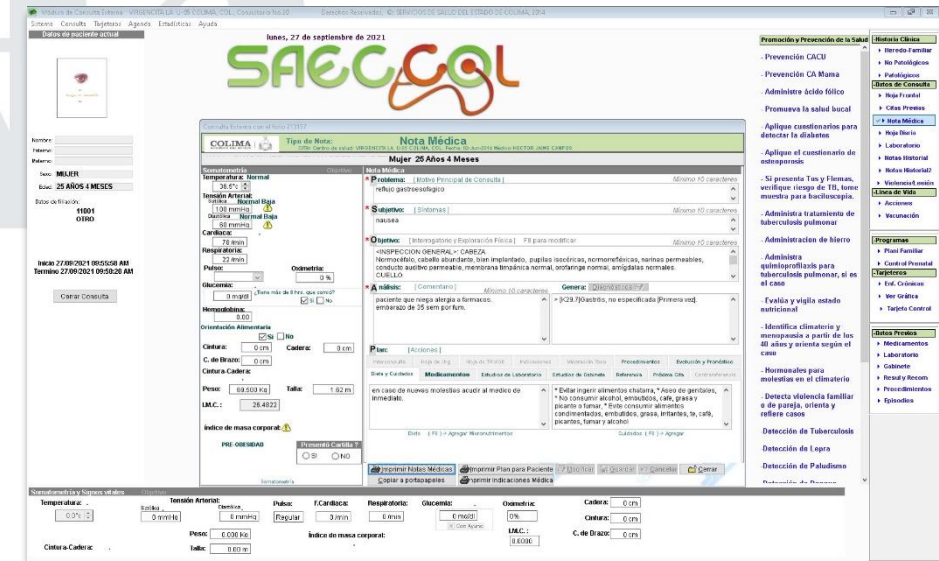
Módulo de Consulta Externa VIRGENCITA LA 0-05 COLIMA, COL. Consultorio No.20 Derechos Reservados © SERVICIOS DE SALUD DEL ESTADO DE COLIMA, 2014

Sistema Consulta Trajetones Agenda Estadísticas Ayuda

Datos de paciente actual

Nombre:
Paterno:
Materno:
Sexo: MUJER
Edad: 25 AÑOS 4 MESES
Datos de afiliación:
11001
OTRO

Inicio 27/09/2021 09:55:58 AM
Termino 27/09/2021 09:59:20 AM

Cerrar Consulta

lunes, 27 de septiembre de 2021

SAECCOL

Consulta Externa con el folio 27037

COLIMA

Tipo de Nota: Nota Médica

Mujer 25 Años 4 Meses

Somatometría Objetivo
Temperatura: Normal
36.6°c
Tensión Arterial:
Sistólica Normal Baja
100 mmHg
Diastólica Normal Baja
60 mmHg
Cardiaca:
70 /min
Respiratoria:
22 /min
Pulso:
Oximetría:
0 %
Glucemia:
0 mg/dl
¿Toma más de 8 hrs. que comió?
Si No
Hemoglobina:
0.00
Orientación Alimentaria
Si No
Cintura: 0 cm
Cadera: 0 cm
C. de Brazo: 0 cm
Cintura-Cadera:
Peso: 68.000 Kg
Talla: 1.62 m
I.M.C.: 26.4922
Índice de masa corporal:
PRE OBESIDAD
Presentó Cartilla ?
SI NO
Somatometría

Nota Médica
Problema: [ Motivo Principal de Consulta ] Mínimo 10 caracteres
reflujo gastroesofágico
Subjetivo: [ Síntomas ] Mínimo 10 caracteres
nausea
Objetivo: [ Interrogatorio y Exploración Física ] F8 para modificar Mínimo 10 caracteres
<INSPECCION GENERAL> : CABEZA
Normocéfalo, cabello abundante, bien implantado, pupilas isocóricas, normorefléxicas, narinas permeables, conducto auditivo permeable, membrana timpánica normal, orofaringe normal, amígdalas normales.
CUELLO
Análisis: [ Comentario ] Mínimo 10 caracteres General
paciente que niega alergia a fármacos.
embarazo de 35 sem por fum.
> [K29.7]Gastritis, no especificada [Primera vez].
Plan: [ Acciones ]
Interconsulta Hoja de Ing. Hoja de TB/CIE Incapacidad Violencia Fam. Procedimientos Evolución y Pronóstico
Dieta y Cuidados Medicamentos Estudios de Laboratorio Estudios de Gabinete Referencia Próxima Cita Contrarreferencia
en caso de nuevas molestias acudir al medico de inmediato.
* Evitar ingerir alimentos chatarra, * Aseo de genitales, * No consumir alcohol, embutidos, café, grasa y picante o fumar, * Evite consumir alimentos condimentados, embutidos, grasa, irritantes, te, café, picantes, fumar y alcohol
Dieta [ F5 ] -> Agregar Micronutrimentos
Cuidados [ F6 ] -> Agregar

Imprimir Notas Médicas
Imprimir Plan para Paciente
Modificar
Guardar
Cancelar
Cerrar
Copiar a portapapeles
Imprimir Indicaciones Médica

Promoción y Prevención de la Salud
- Prevención CACU
- Prevención CA Mama
- Administra ácido fólico
- Promueva la salud bucal
- Aplique cuestionarios para detectar la diabetes
- Aplique el cuestionario de osteoporosis
- Si presenta Tos y Flemas, verifique riesgo de TB, tome muestra para baciloscopia.
- Administra tratamiento de tuberculosis pulmonar
- Administracion de hierro
- Administra quimioprofilaxis para tuberculosis pulmonar, si es el caso
- Evalúa y vigila estado nutricional
- Identifica climaterio y menopausia a partir de los 40 años y orienta según el caso
- Hormonales para molestias en el climaterio
- Detecta violencia familiar o de pareja, orienta y refiere casos
- Detección de Tuberculosis
- Detección de Lepra
- Detección de Paludismo
- Detección de Dengue

Historia Clínica
Heredo-Familiar
No Patológicos
Patológicos
Datos de Consulta
Hoja Frontal
Citas Previas
Nota Médica
Hoja Diario
Laboratorio
Notas Historial
Notas Historial2
Violencia/Lesión
Línea de Vida
Acciones
Vacunación
Programas
Plani Familiar
Control Prenatal
Tarjeteros
Enf. Crónicas
Ver Gráfica
Tarjeta Control
Datos Previos
Medicamentos
Laboratorio
Gabinete
Resulty Recom
Procedimientos
Episodios

Somatometría y Signos vitales Objetivo
Temperatura: 0.0°c
Tensión Arterial: Sistólica 0 mmHg Diastólica 0 mmHg
Pulso: Regular
F.Cardiaca: 0 /min
Respiratoria: 0 /min
Glucemia: 0 mg/dl Con Ayuno
Oximetría: 0%
I.M.C.: 0.0000
Cadera: 0 cm
Cintura: 0 cm
C. de Brazo: 0 cm
Peso: 0.000 Kg
Talla: 0.00 m
Índice de masa corporal:
Cintura-Cadera: